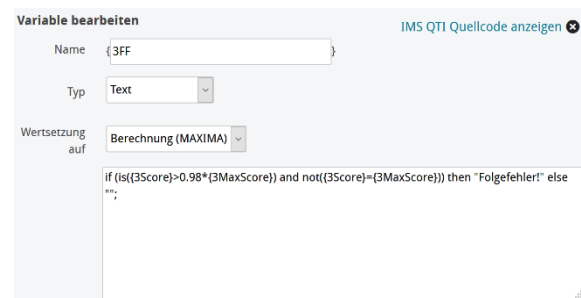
Variable bearbeiten

IMS QTI Quellcode anzeigen

Name { 3FF }

Typ Text

Wertsetzung auf Berechnung (MAXIMA)

if (is({3Score}>0.98*{3MaxScore}) and not({3Score}={3MaxScore})) then "Folgefehler!" else "";